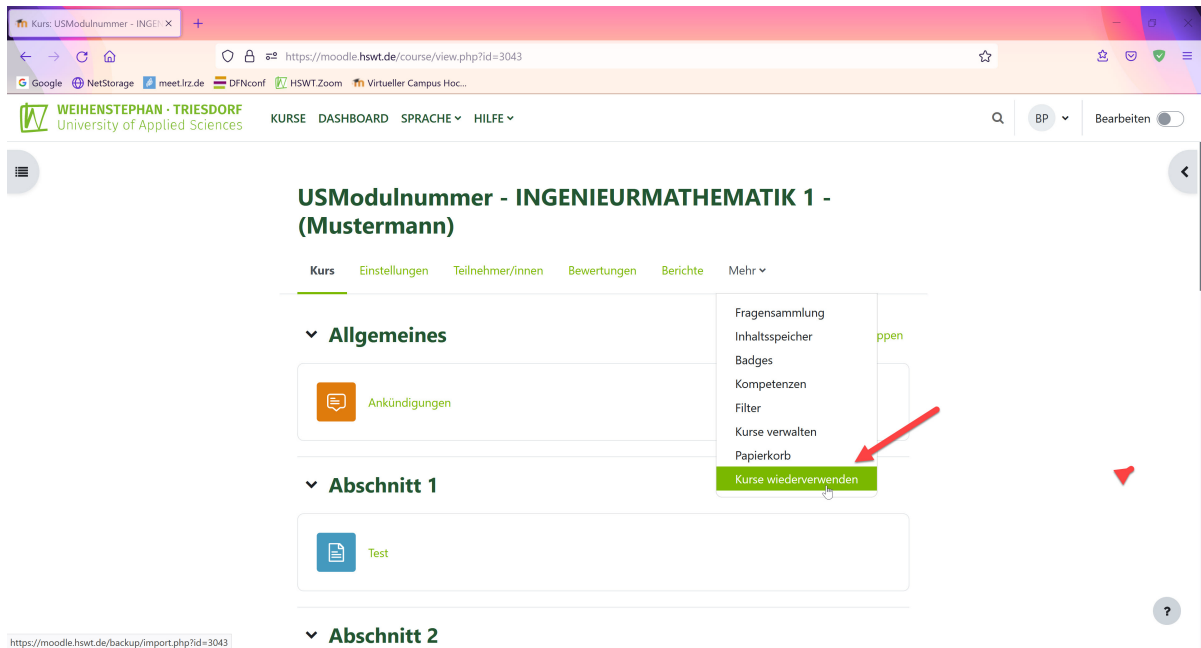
Kurs: USModulnummer - INGEN ×
+

https://moodle.hswt.de/course/view.php?id=3043

Google NetStorage meet.lrz.de DFNconf HSWT.Zoom Virtueller Campus Hoc...

WEIHENSTEPHAN · TRIESDORF
University of Applied Sciences

KURSE DASHBOARD SPRACHE HILFE

BP

Bearbeiten

USModulnummer - INGENIEURMATHEMATIK 1 - (Mustermann)

Kurs Einstellungen Teilnehmer/innen Bewertungen Berichte Mehr

Fragensammlung
Inhaltsspeicher
Badges
Kompetenzen
Filter
Kurse verwalten
Papierkorb
Kurse wiederverwenden

Allgemeines

ppen

Ankündigungen

Abschnitt 1

Test

Abschnitt 2

https://moodle.hswt.de/backup/import.php?id=3043

?